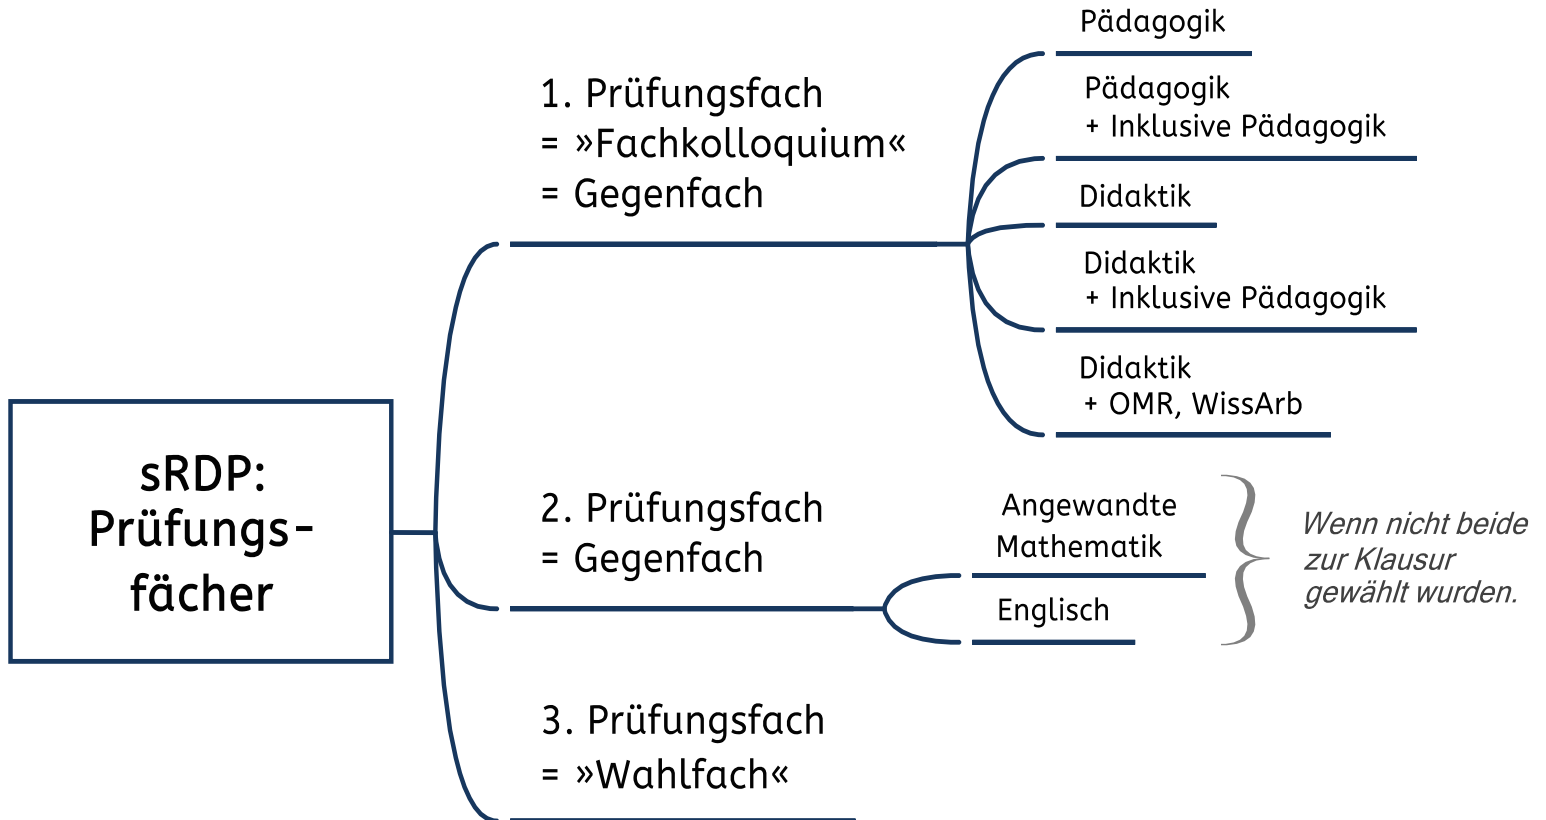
sRDP: Prüfungsfächer

1. Prüfungsfach
= »Fachkolloquium«
= Gegenfach

Pädagogik

Pädagogik
+ Inklusive Pädagogik

Didaktik

Didaktik
+ Inklusive Pädagogik

Didaktik
+ OMR, WissArb

2. Prüfungsfach
= Gegenfach

Angewandte Mathematik

Englisch

Wenn nicht beide zur Klausur gewählt wurden.

3. Prüfungsfach
= »Wahlfach«